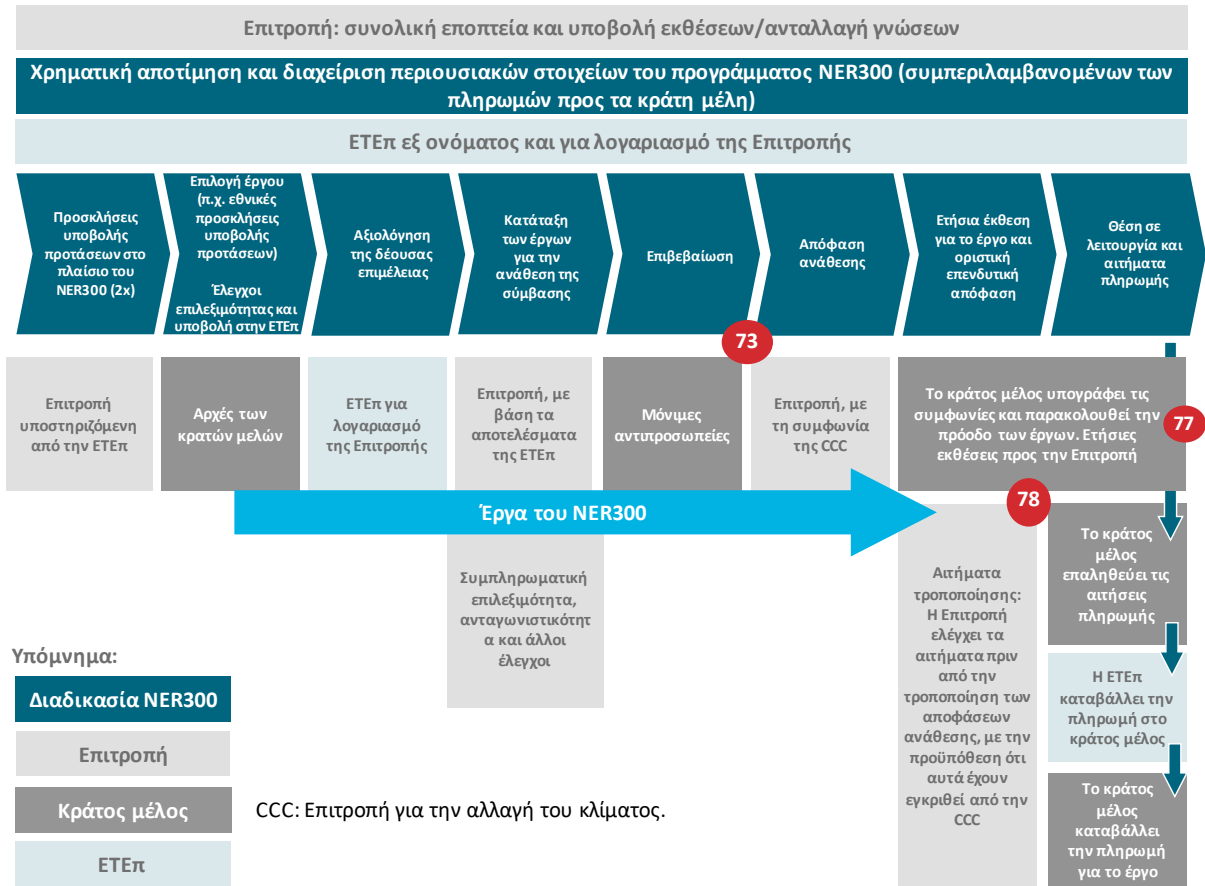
Επιτροπή: συνολική εποπτεία και υποβολή εκθέσεων/ανταλλαγή γνώσεων

Χρηματική αποτίμηση και διαχείριση περιουσιακών στοιχείων του προγράμματος NER300 (συμπεριλαμβανομένων των πληρωμών προς τα κράτη μέλη)

ΕΤΕπ εξ ονόματος και για λογαριασμό της Επιτροπής

Προσκλήσεις υποβολής προτάσεων στο πλαίσιο του NER300 (2x)

Επιλογή έργου (π.χ. εθνικές προσκλήσεις υποβολής προτάσεων) Έλεγχοι επιλεξιμότητας και υποβολή στην ΕΤΕπ

Αξιολόγηση της δέουσας επιμέλειας

Κατάταξη των έργων για την ανάθεση της σύμβασης

Επιβεβαίωση

Απόφαση ανάθεσης

Ετήσια έκθεση για το έργο και οριστική επενδυτική απόφαση

Θέση σε λειτουργία και αιτήματα πληρωμής

73

Επιτροπή υποστηριζόμενη από την ΕΤΕπ

Αρχές των κρατών μελών

ΕΤΕπ για λογαριασμό της Επιτροπής

Επιτροπή, με βάση τα αποτελέσματα της ΕΤΕπ

Μόνιμες αντιπροσωπείες

Επιτροπή, με τη συμφωνία της CCC

Το κράτος μέλος υπογράφει τις συμφωνίες και παρακολουθεί την πρόοδο των έργων. Ετήσιες εκθέσεις προς την Επιτροπή

77

78

Έργα του NER300

Συμπληρωματική επιλεξιμότητα, ανταγωνιστικότητα και άλλοι έλεγχοι

Αιτήματα τροποποίησης: Η Επιτροπή ελέγχει τα αιτήματα πριν από την τροποποίηση των αποφάσεων ανάθεσης, με την προϋπόθεση ότι αυτά έχουν εγκριθεί από την CCC

Το κράτος μέλος επαληθεύει τις αιτήσεις πληρωμής

Η ΕΤΕπ καταβάλλει την πληρωμή στο κράτος μέλος

Το κράτος μέλος καταβάλλει την πληρωμή για το έργο

Υπόμνημα:

Διαδικασία NER300

Επιτροπή

Κράτος μέλος

ΕΤΕπ

CCC: Επιτροπή για την αλλαγή του κλίματος.